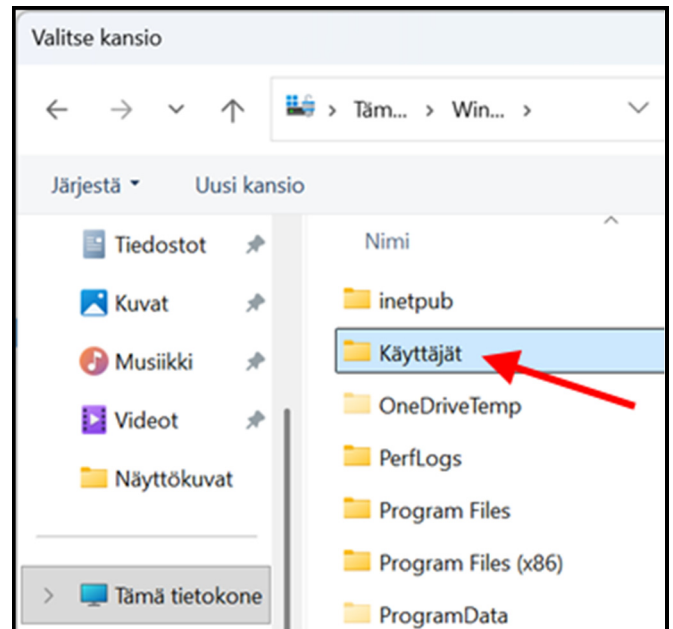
Valitse kansio

> Täm... > Win... >

Järjestä ▾ Uusi kansio

Tiedostot
Kuvat
Musiikki
Videot
Näyttökuvat

> Tämä tietokone

Nimi

inetpub
Käyttäjät
OneDriveTemp
PerfLogs
Program Files
Program Files (x86)
ProgramData